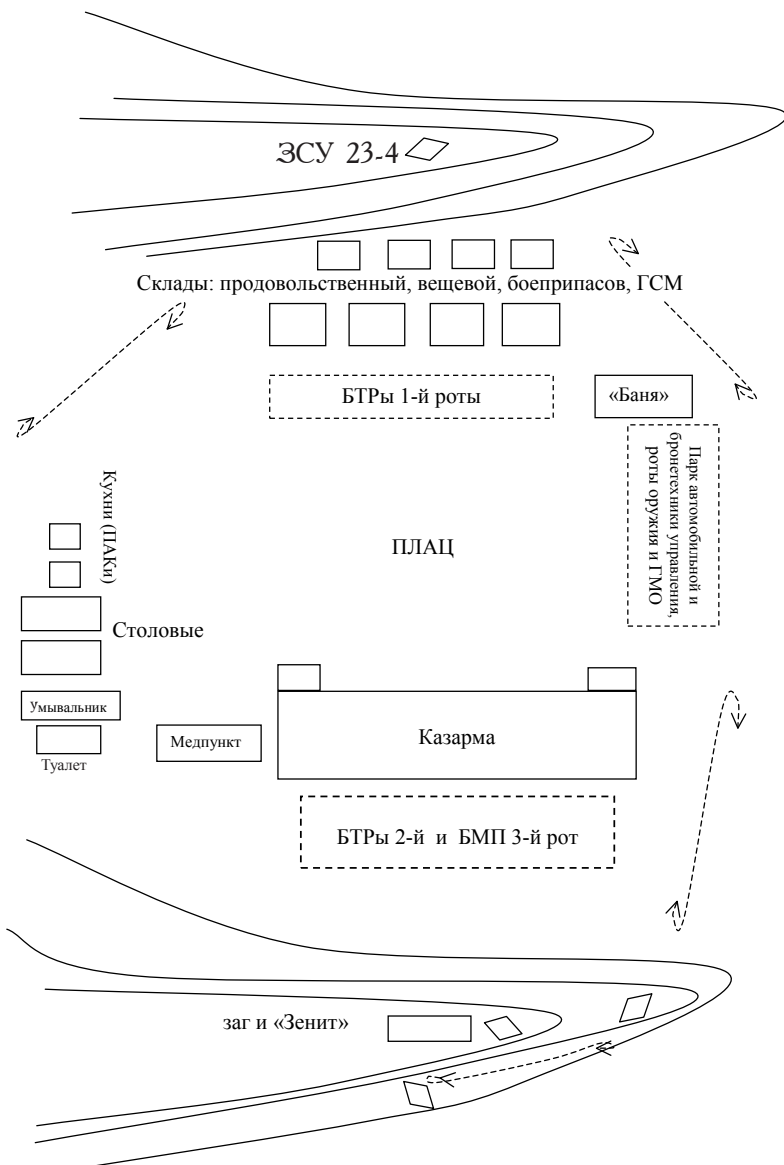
ЗСУ 23-4

Склады: продовольственный, вещевой, боеприпасов, ГСМ

БТРы 1-й роты

«Баня»

Парк автомобильной и бронетехники управления, роты оружия и ГМО

Кухни (ПАКи)

ПЛАЦ

Столовые

Умывальник

Туалет

Медпункт

Казарма

БТРы 2-й и БМП 3-й рот

заг и «Зенит»